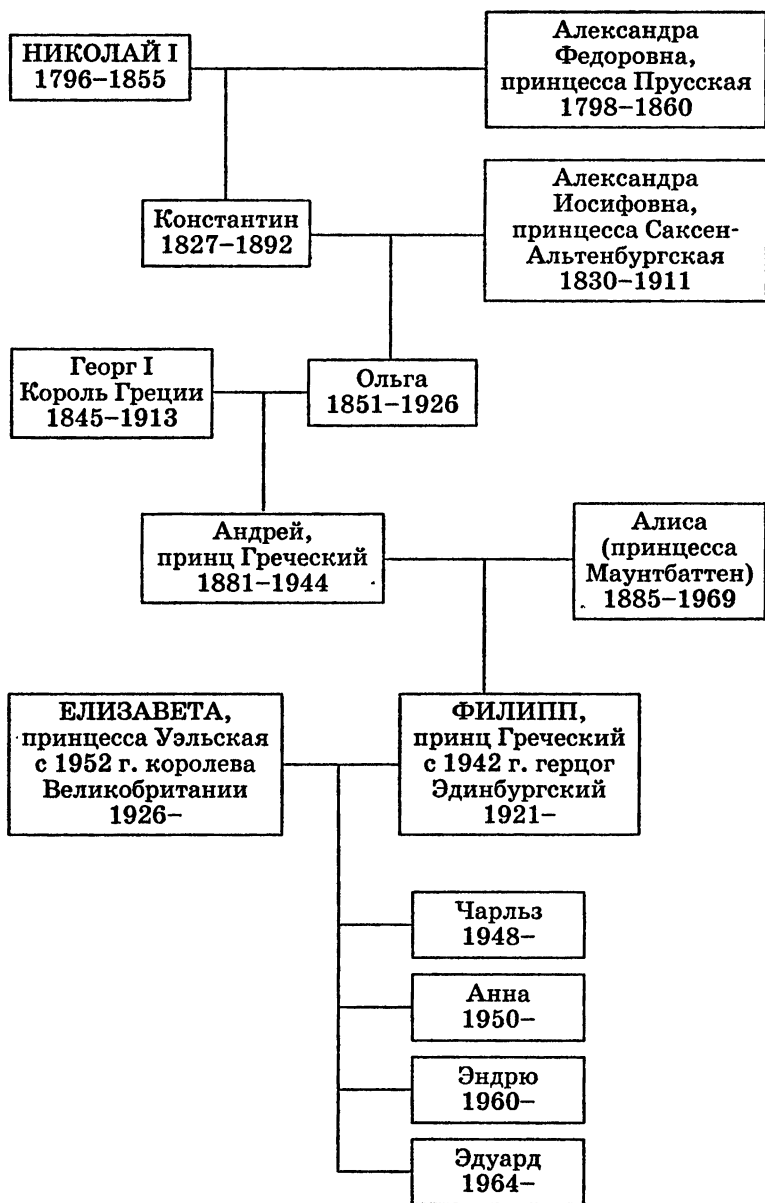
НИКОЛАЙ I
1796–1855

Александра Федоровна, принцесса Прусская
1798–1860

Константин
1827–1892

Александра Иосифовна, принцесса Саксен-Альтенбургская
1830–1911

Георг I
Король Греции
1845–1913

Ольга
1851–1926

Андрей, принц Греческий
1881–1944

Алиса (принцесса Маунтбаттен)
1885–1969

ЕЛИЗАВЕТА, принцесса Уэльская с 1952 г. королева Великобритании
1926–

ФИЛИПП, принц Греческий с 1942 г. герцог Эдинбургский
1921–

Чарльз
1948–

Анна
1950–

Эндрю
1960–

Эдуард
1964–